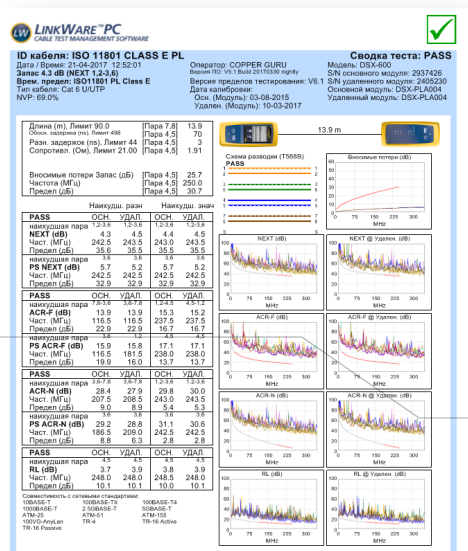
LW LINKWARE™ PC
CABLE TEST MANAGEMENT SOFTWARE

ID кабеля: ISO 11801 CLASS E PL
Дата / Время: 21-04-2017 12:52:01
Запас 4.3 dB (NEXT 1,2-3,6)
Врем. предел: ISO11801 PL Class E
Тип кабеля: Cat 6 U/UTP
NVP: 69.0%

Оператор: COPPER GURU
Версия ПО: V6.1 Build 20170330 nightly
Версия пределов тестирования: V6.1
Дата калибровки:
Осн. (Модуль): 03-08-2015
Удален. (Модуль): 10-03-2017

Сводка теста: PASS
Модель: DSX-600
S/N основного модуля: 2937426
S/N удаленного модуля: 2405230
Основной модуль: DSX-PLA004
Удаленный модуль: DSX-PLA004

| | | |
|---|---|---|
| Длина (m), Лимит 90.0 | [Пара 7,8] | 13.9 |
| Обоснованная задержка (ns), Лимит 498 | [Пара 4,5] | 70 |
| Разн. задержек (ns), Лимит 44 | [Пара 4,5] | 3 |
| Сопротивл. (Ом), Лимит 21.00 | [Пара 1,2] | 1.91 |
| Вносимые потери Запас (дБ) | [Пара 4,5] | 25.7 |
| Частота (МГц) | [Пара 4,5] | 250.0 |
| Предел (дБ) | [Пара 4,5] | 30.7 |

13.9 m

Схема разводки (T568B)
PASS

Вносимые потери (дБ)

Наихудш. разн Наихудш. знач

| PASS | ОСН. | УДАЛ. | ОСН. | УДАЛ. |
|---|---|---|---|---|
| наихудшая пара | 1,2-3,6 | 1,2-3,6 | 1,2-3,6 | 1,2-3,6 |
| NEXT (dB) | 4.3 | 4.5 | 4.4 | 4.5 |
| Част. (МГц) | 242.5 | 243.5 | 243.0 | 243.5 |
| Предел (дБ) | 35.6 | 35.5 | 35.5 | 35.5 |
| наихудшая пара | 3,6 | 3,6 | 3,6 | 3,6 |
| PS NEXT (dB) | 5.7 | 5.2 | 5.7 | 5.2 |
| Част. (МГц) | 242.5 | 242.5 | 242.5 | 242.5 |
| Предел (дБ) | 32.9 | 32.9 | 32.9 | 32.9 |

| PASS | ОСН. | УДАЛ. | ОСН. | УДАЛ. |
|---|---|---|---|---|
| наихудшая пара | 7,8-3,6 | 3,6-7,8 | 1,2-4,5 | 4,5-1,2 |
| ACR-F (dB) | 13.9 | 13.9 | 15.3 | 15.2 |
| Част. (МГц) | 116.5 | 116.5 | 237.5 | 237.5 |
| Предел (дБ) | 22.9 | 22.9 | 16.7 | 16.7 |
| наихудшая пара | 3,6 | 3,6 | 4,5 | 4,5 |
| PS ACR-F (dB) | 15.9 | 15.8 | 17.1 | 17.1 |
| Част. (МГц) | 116.5 | 181.5 | 238.0 | 238.0 |
| Предел (дБ) | 19.9 | 16.0 | 13.7 | 13.7 |

| PASS | ОСН. | УДАЛ. | ОСН. | УДАЛ. |
|---|---|---|---|---|
| наихудшая пара | 3,6-7,8 | 3,6-7,8 | 1,2-3,6 | 1,2-3,6 |
| ACR-N (dB) | 28.4 | 27.9 | 29.8 | 30.0 |
| Част. (МГц) | 207.5 | 208.5 | 243.0 | 243.5 |
| Предел (дБ) | 9.0 | 8.9 | 5.4 | 5.3 |
| наихудшая пара | 3,6 | 3,6 | 3,6 | 3,6 |
| PS ACR-N (dB) | 29.2 | 28.8 | 31.1 | 30.6 |
| Част. (МГц) | 186.5 | 209.0 | 242.5 | 242.5 |
| Предел (дБ) | 8.8 | 6.3 | 2.8 | 2.8 |

| PASS | ОСН. | УДАЛ. | ОСН. | УДАЛ. |
|---|---|---|---|---|
| наихудшая пара | 4,5 | 4,5 | 4,5 | 4,5 |
| RL (dB) | 3.7 | 3.9 | 3.8 | 3.9 |
| Част. (МГц) | 248.0 | 248.0 | 248.0 | 248.0 |
| Предел (дБ) | 10.1 | 10.1 | 10.0 | 10.1 |

Совместимость с сетевыми стандартами:
10BASE-T 100BASE-TX 100BASE-T4
1000BASE-T 2.5GBASE-T 5GBASE-T
ATM-25 ATM-51 ATM-155
100VG-AnyLan TR-4 TR-16 Active
TR-16 Passive

NEXT (dB)
NEXT @ Удален. (dB)
ACR-F (dB)
ACR-F @ Удален. (dB)
ACR-N (dB)
ACR-N @ Удален. (dB)
RL (dB)
RL @ Удален. (dB)
MHz